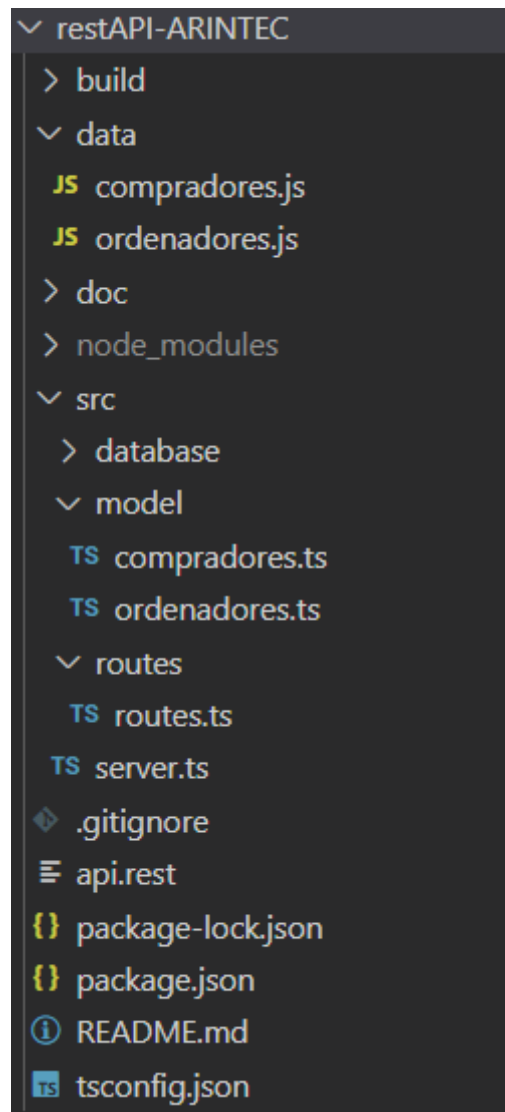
restAPI-ARINTEC
build
data
JS compradores.js
JS ordenadores.js
doc
node_modules
src
database
model
TS compradores.ts
TS ordenadores.ts
routes
TS routes.ts
TS server.ts
.gitignore
api.rest
{} package-lock.json
{} package.json
README.md
TS tsconfig.json